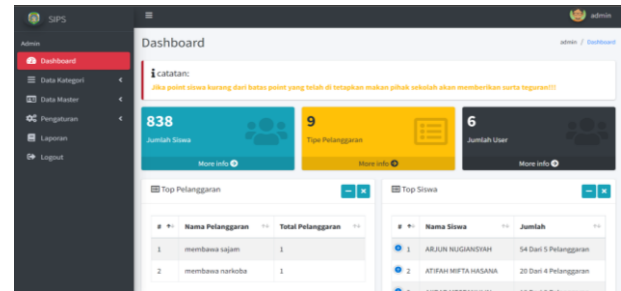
SIPS

admin

Admin

Dashboard

Data Kategori

Data Master

Pengaturan

Laporan

Logout

Dashboard

admin / Dashboard

catatan:

Jika point siswa kurang dari batas point yang telah di tetapkan maka pihak sekolah akan memberikan surat teguran!!!

838
Jumlah Siswa
More info

9
Tipe Pelanggaran
More info

6
Jumlah User
More info

Top Pelanggaran

| # | Nama Pelanggaran | Total Pelanggaran |
|---|---|---|
| 1 | membawa sajam | 1 |
| 2 | membawa narkoba | 1 |

Top Siswa

| # | Nama Siswa | Jumlah |
|---|---|---|
| 1 | ARJUN NUGIANSYAH | 54 Dari 5 Pelanggaran |
| 2 | ATIFAH MIFTA HASANA | 20 Dari 4 Pelanggaran |
| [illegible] | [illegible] | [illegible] |